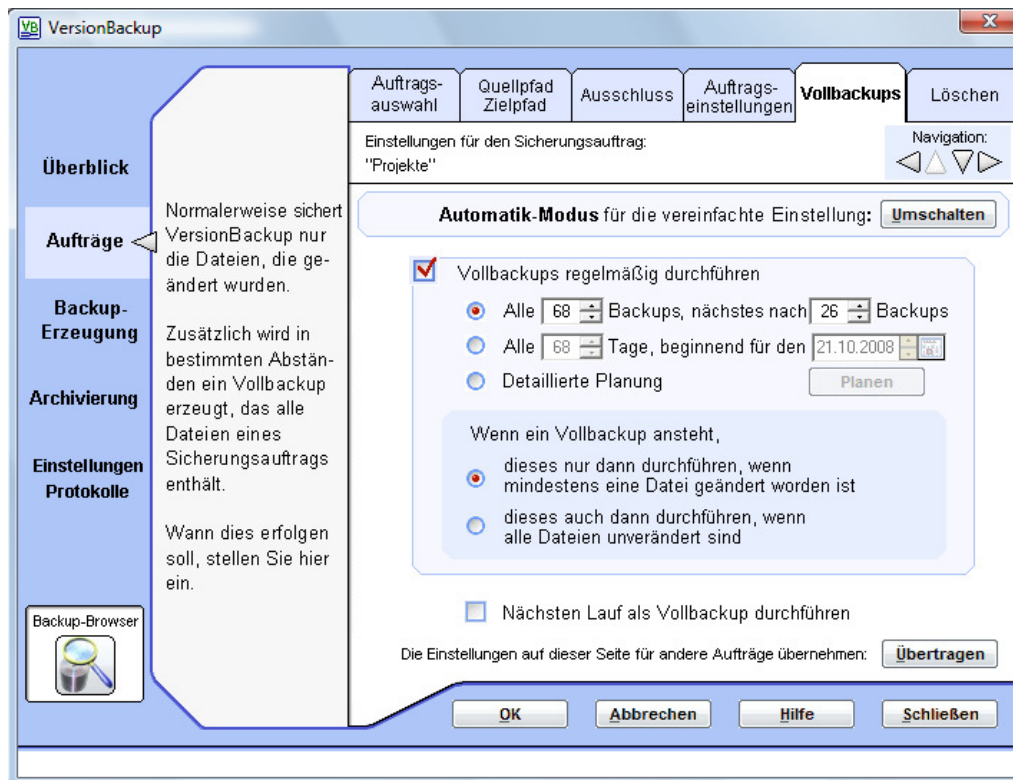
VB VersionBackup

X

Überblick

Aufträge

Backup-Erzeugung

Archivierung

Einstellungen Protokolle

Backup-Browser

Normalerweise sichert VersionBackup nur die Dateien, die geändert wurden.

Zusätzlich wird in bestimmten Abständen ein Vollbackup erzeugt, das alle Dateien eines Sicherungsauftrags enthält.

Wann dies erfolgen soll, stellen Sie hier ein.

Auftrags-auswahl | Quellpfad Zielpfad | Ausschluss | Auftrags-einstellungen | Vollbackups | Löschen

Einstellungen für den Sicherungsauftrag:
"Projekte"

Navigation:

Automatik-Modus für die vereinfachte Einstellung: Umschalten

Vollbackups regelmäßig durchführen

Alle 68 Backups, nächstes nach 26 Backups

Alle 68 Tage, beginnend für den 21.10.2008

Detaillierte Planung

Planen

Wenn ein Vollbackup ansteht,

dieses nur dann durchführen, wenn mindestens eine Datei geändert worden ist

dieses auch dann durchführen, wenn alle Dateien unverändert sind

Nächsten Lauf als Vollbackup durchführen

Die Einstellungen auf dieser Seite für andere Aufträge übernehmen: Übertragen

OK

Abbrechen

Hilfe

Schließen